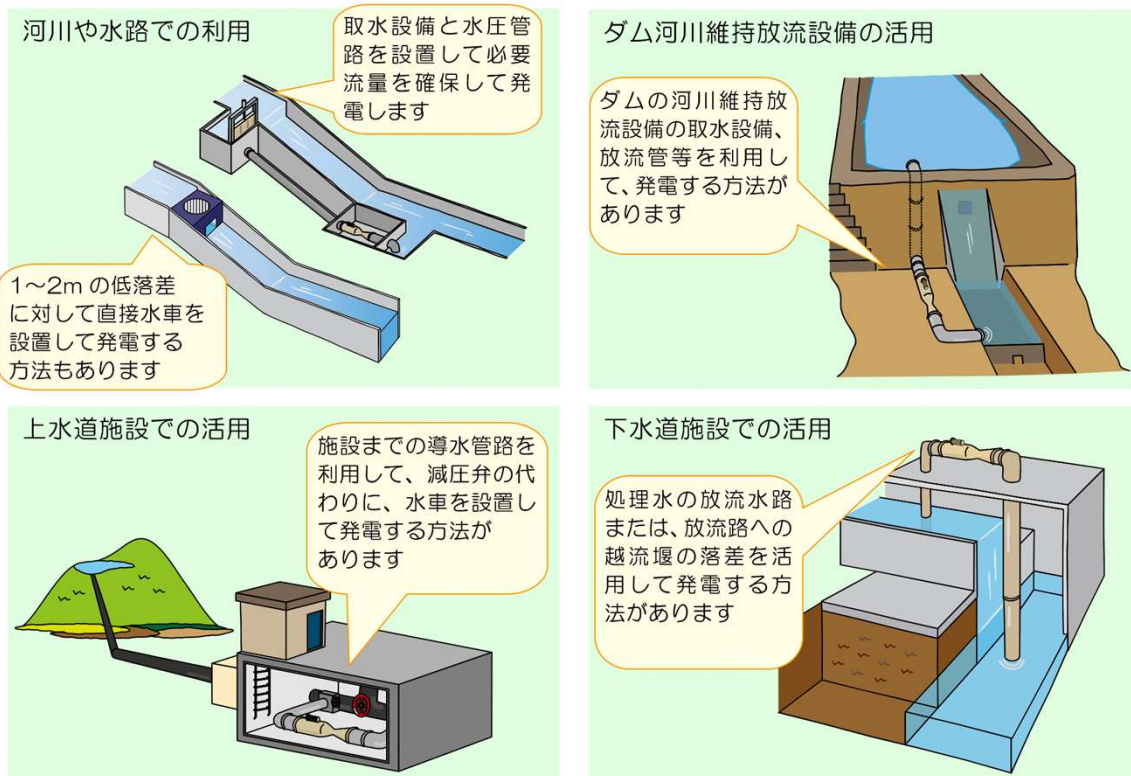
河川や水路での利用

取水設備と水圧管路を設置して必要流量を確保して発電します

1～2m の低落差に対して直接水車を設置して発電する方法もあります

ダム河川維持放流設備の活用

ダムの河川維持放流設備の取水設備、放流管等を利用して、発電する方法があります

上水道施設での活用

施設までの導水管路を利用して、減圧弁の代わりに、水車を設置して発電する方法があります

下水道施設での活用

処理水の放流水路または、放流路への越流堰の落差を活用して発電する方法があります